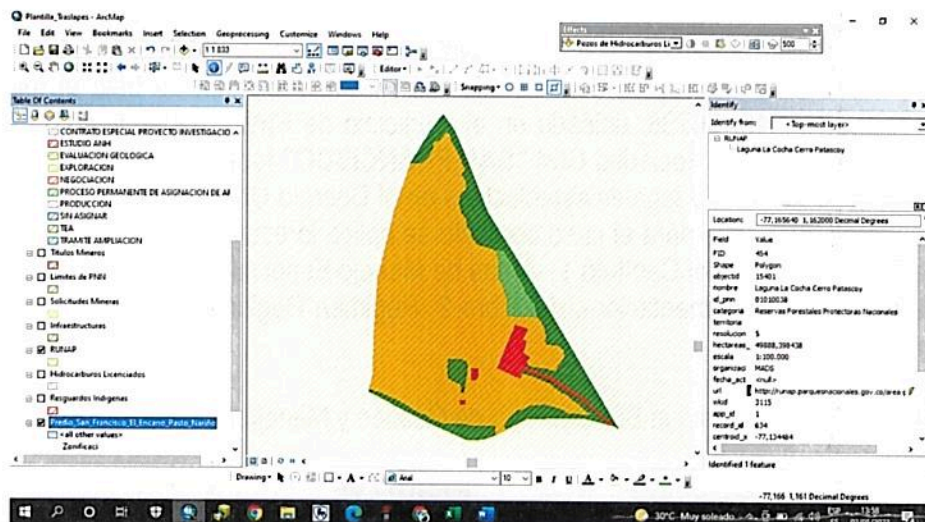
Plantilla_Traslapes - ArcMap

File Edit View Bookmarks Insert Selection Geoprocessing Customize Windows Help

1:1.833

Effects

Pozos de Hidrocarburos Li

500

Editor

Snapping

Table Of Contents

CONTRATO ESPECIAL PROYECTO INVESTIGACIO

ESTUDIO ANH

EVALUACION GEOLOGICA

EXPLORACION

NEGOCIACION

PROCESO PERMANENTE DE ASIGNACION DE AR

PRODUCCION

SIN ASIGNAR

TEA

TRAMITE AMPLIACION

Titulos Mineros

Limites de PNN

Solicitudes Mineras

Infraestructuras

RUNAP

Hidrocarburos Licenciados

Resguardos Indigenas

Predio_San_Francisco_El_Encano_Pasto_Nariño

<all other values>

Zonificaci

Identify

Identify from: <Top-most layer>

RUNAP

Laguna La Cocha Cerro Patascoy

Location: -77.165640 1.162000 Decimal Degrees

| Field | Value |
|---|---|
| FID | 454 |
| Shape | Polygon |
| objectid | 15401 |
| nombre | Laguna La Cocha Cerro Patascoy |
| id_pnn | 81010038 |
| categoria | Reservas Forestales Protectoras Nacionales |
| territoria | |
| resolucion | 5 |
| hectareas_ | 49888,398438 |
| escala | 1:100.000 |
| organizaci | MADS |
| fecha_act | <null> |
| url | http://runap.parquesnacionales.gov.co/area-p |
| vikid | 3115 |
| app_id | 1 |
| record_id | 634 |
| centroid_x | -77,134484 |

Identified 1 feature

Drawing

Arial

10

-77,166 1,161 Decimal Degrees

30°C Muy soleado

13:58